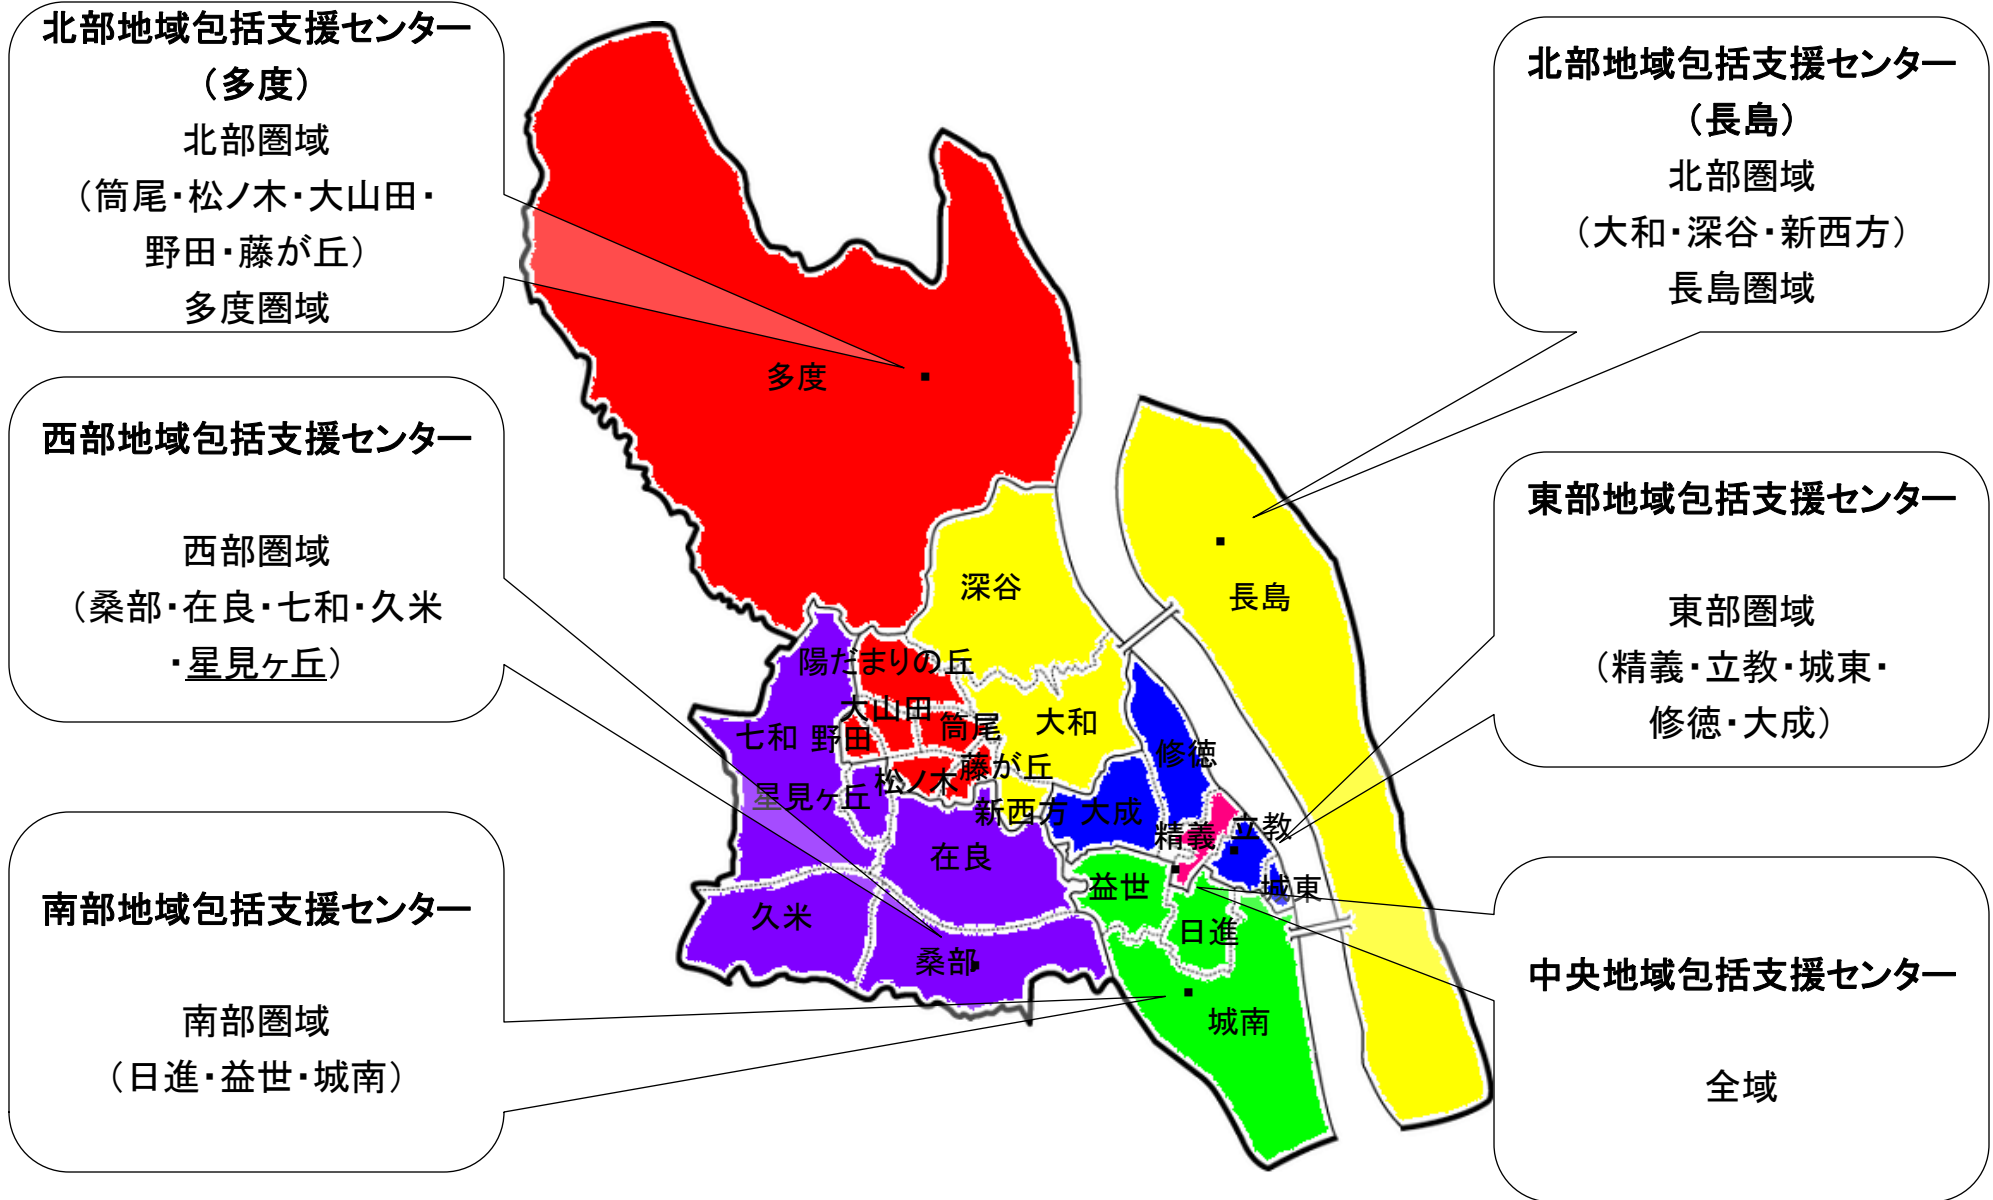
北部地域包括支援センター
（多度）
北部圏域
（筒尾・松ノ木・大山田・野田・藤が丘）
多度圏域

西部地域包括支援センター

西部圏域
（桑部・在良・七和・久米・星見ヶ丘）

南部地域包括支援センター

南部圏域
（日進・益世・城南）

多度

深谷

陽だまりの丘

大山田

七和 野田

筒尾

大和

藤が丘

松ノ木

星見ヶ丘

新西方

大成

在良

久米

桑部

長島

修徳

精義

立教

城東

益世

日進

城南

北部地域包括支援センター
（長島）
北部圏域
（大和・深谷・新西方）
長島圏域

東部地域包括支援センター

東部圏域
（精義・立教・城東・修徳・大成）

中央地域包括支援センター

全域